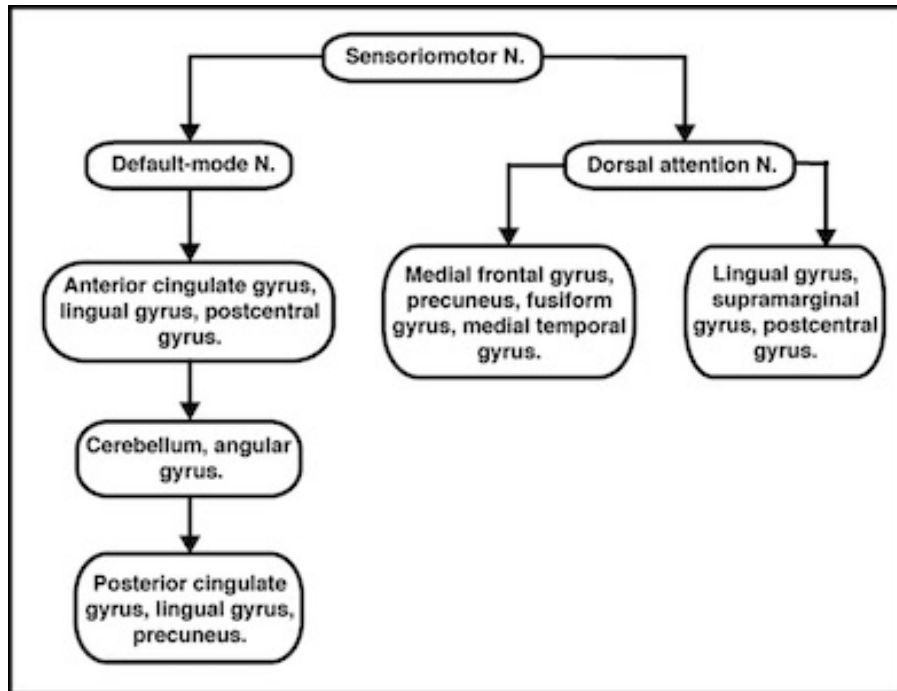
Sensoriomotor N.

Default-mode N.

Dorsal attention N.

Anterior cingulate gyrus, lingual gyrus, postcentral gyrus.

Medial frontal gyrus, precuneus, fusiform gyrus, medial temporal gyrus.

Lingual gyrus, supramarginal gyrus, postcentral gyrus.

Cerebellum, angular gyrus.

Posterior cingulate gyrus, lingual gyrus, precuneus.